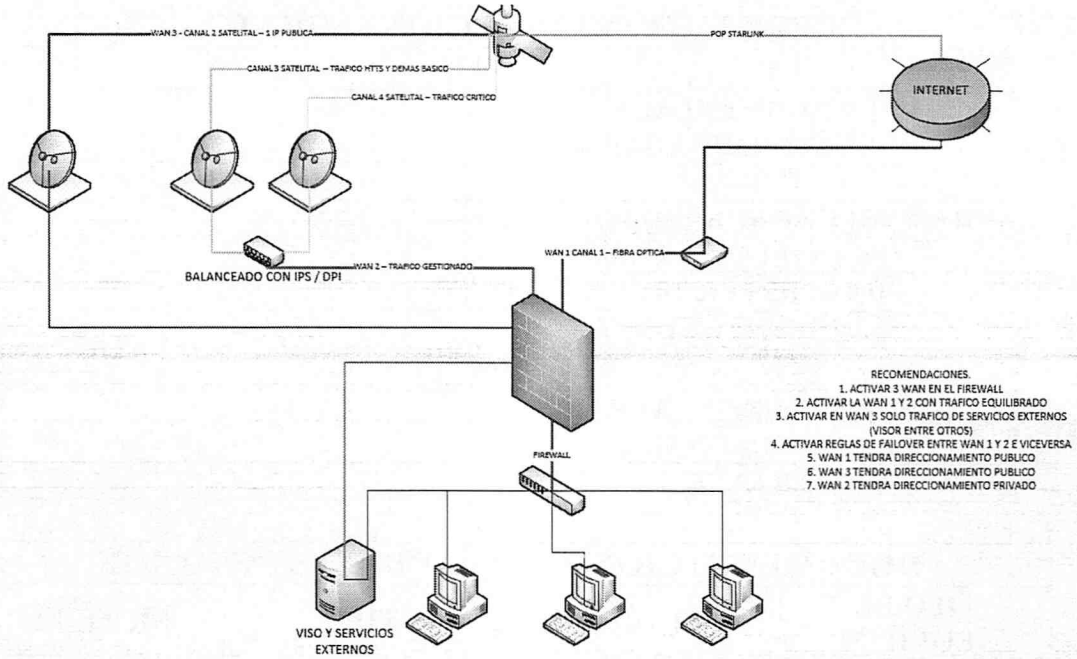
WAN 3 - CANAL 2 SATELITAL – 1 IP PUBLICA

POP STARLINK

CANAL 3 SATELITAL – TRAFICO HTTS Y DEMAS BASICO

CANAL 4 SATELITAL – TRAFICO CRITICO

INTERNET

BALANCEADO CON IPS / DPI

WAN 2 – TRAFICO GESTIONADO

WAN 1 CANAL 1 – FIBRA OPTICA

RECOMENDACIONES.
1. ACTIVAR 3 WAN EN EL FIREWALL
2. ACTIVAR LA WAN 1 Y 2 CON TRAFICO EQUILIBRADO
3. ACTIVAR EN WAN 3 SOLO TRAFICO DE SERVICIOS EXTERNOS (VISOR ENTRE OTROS)
4. ACTIVAR REGLAS DE FAILOVER ENTRE WAN 1 Y 2 E VICEVERSA
5. WAN 1 TENDRA DIRECCIONAMIENTO PUBLICO
6. WAN 3 TENDRA DIRECCIONAMIENTO PUBLICO
7. WAN 2 TENDRA DIRECCIONAMIENTO PRIVADO

FIREWALL

VISO Y SERVICIOS EXTERNOS